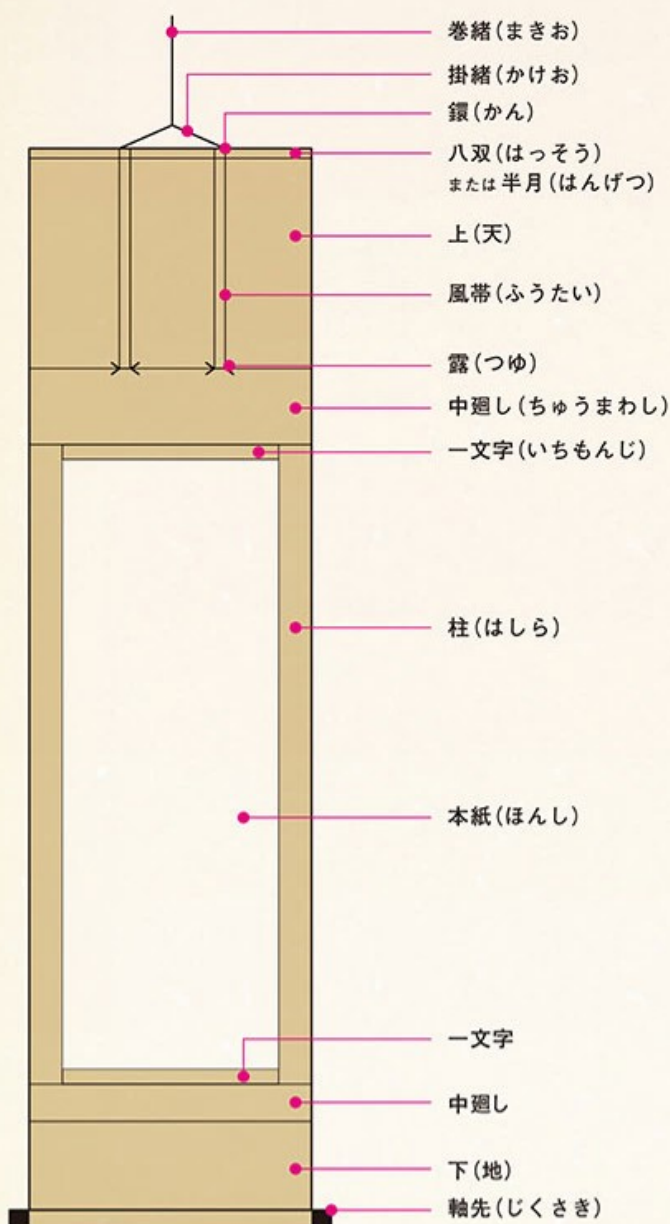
巻緒（まきお）

掛緒（かけお）

鐶（かん）

八双（はっそう）
または 半月（はんげつ）

上（天）

風帯（ふうたい）

露（つゆ）

中廻し（ちゅうまわし）

一文字（いちもんじ）

柱（はしら）

本紙（ほんし）

一文字

中廻し

下（地）

軸先（じくさき）